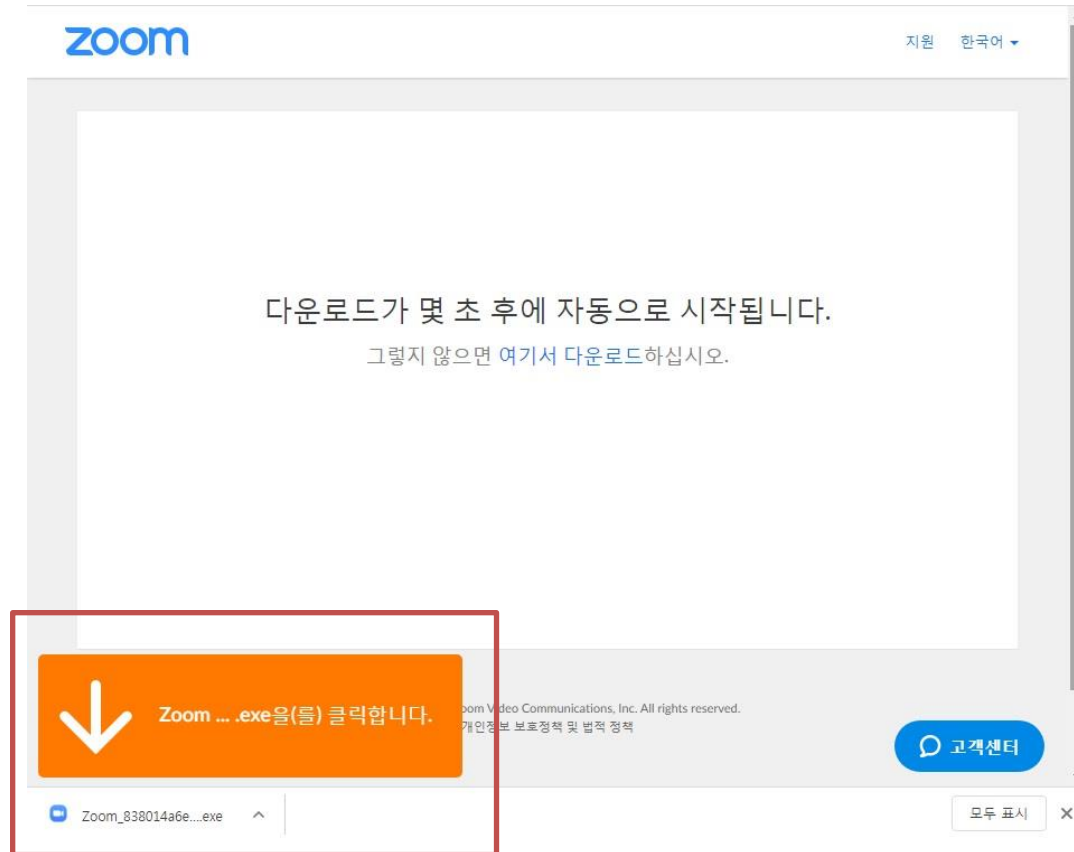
zoom

지원 한국어

다운로드가 몇 초 후에 자동으로 시작됩니다.

그렇지 않으면 여기서 다운로드하십시오.

Zoom ... .exe을(를) 클릭합니다.

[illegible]oom Video Communications, Inc. All rights reserved.
개인정보 보호정책 및 법적 정책

고객센터

Zoom_838014a6e....exe

모두 표시